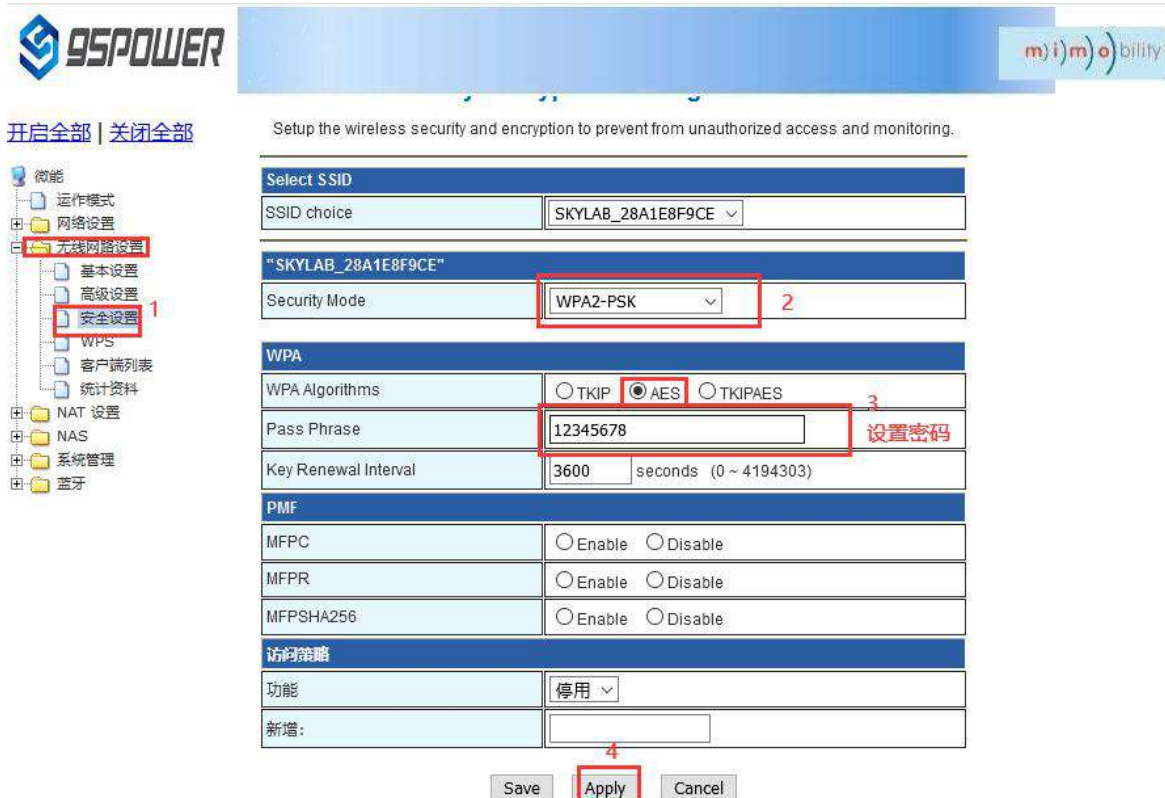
9SPOWER

m)i)m)o)bility

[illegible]

开启全部 | 关闭全部

微能
运作模式
网络设置
无线网路设置
基本设置
高级设置
安全设置
WPS
客户端列表
统计资料
NAT 设置
NAS
系统管理
蓝牙

1

Setup the wireless security and encryption to prevent from unauthorized access and monitoring.

| Select SSID | |
|---|---|
| SSID choice | SKYLAB_28A1E8F9CE |

| "SKYLAB_28A1E8F9CE" | |
|---|---|
| Security Mode | WPA2-PSK |

2

| WPA | |
|---|---|
| WPA Algorithms | TKIP AES TKIPAES |
| Pass Phrase | 12345678 |
| Key Renewal Interval | 3600 seconds (0 ~ 4194303) |

3
设置密码

| PMF | |
|---|---|
| MFPC | Enable Disable |
| MFPR | Enable Disable |
| MFPSHA256 | Enable Disable |

| 访问策略 | |
|---|---|
| 功能 | 停用 |
| 新增: | |

4

Save Apply Cancel